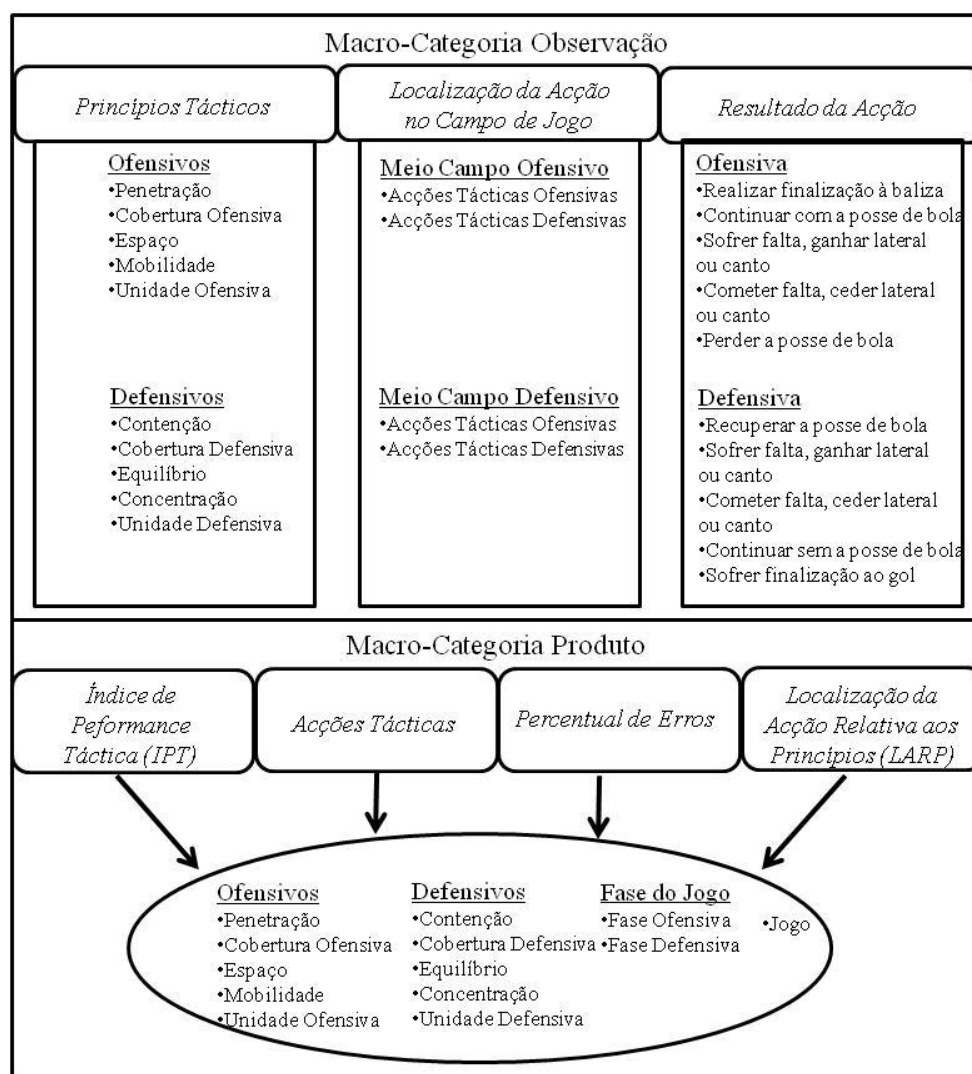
Macro-Categoria Observação

Princípios Tácticos

Localização da Acção no Campo de Jogo

Resultado da Acção

Ofensivos
•Penetração
•Cobertura Ofensiva
•Espaço
•Mobilidade
•Unidade Ofensiva

Defensivos
•Contenção
•Cobertura Defensiva
•Equilíbrio
•Concentração
•Unidade Defensiva

Meio Campo Ofensivo
•Acções Tácticas Ofensivas
•Acções Tácticas Defensivas

Meio Campo Defensivo
•Acções Tácticas Ofensivas
•Acções Tácticas Defensivas

Ofensiva
•Realizar finalização à baliza
•Continuar com a posse de bola
•Sofrer falta, ganhar lateral ou canto
•Cometer falta, ceder lateral ou canto
•Perder a posse de bola

Defensiva
•Recuperar a posse de bola
•Sofrer falta, ganhar lateral ou canto
•Cometer falta, ceder lateral ou canto
•Continuar sem a posse de bola
•Sofrer finalização ao gol

Macro-Categoria Produto

Índice de Peformance Táctica (IPT)

Acções Tácticas

Percentual de Erros

Localização da Acção Relativa aos Princípios (LARP)

Ofensivos
•Penetração
•Cobertura Ofensiva
•Espaço
•Mobilidade
•Unidade Ofensiva

Defensivos
•Contenção
•Cobertura Defensiva
•Equilíbrio
•Concentração
•Unidade Defensiva

Fase do Jogo
•Fase Ofensiva
•Fase Defensiva

•Jogo